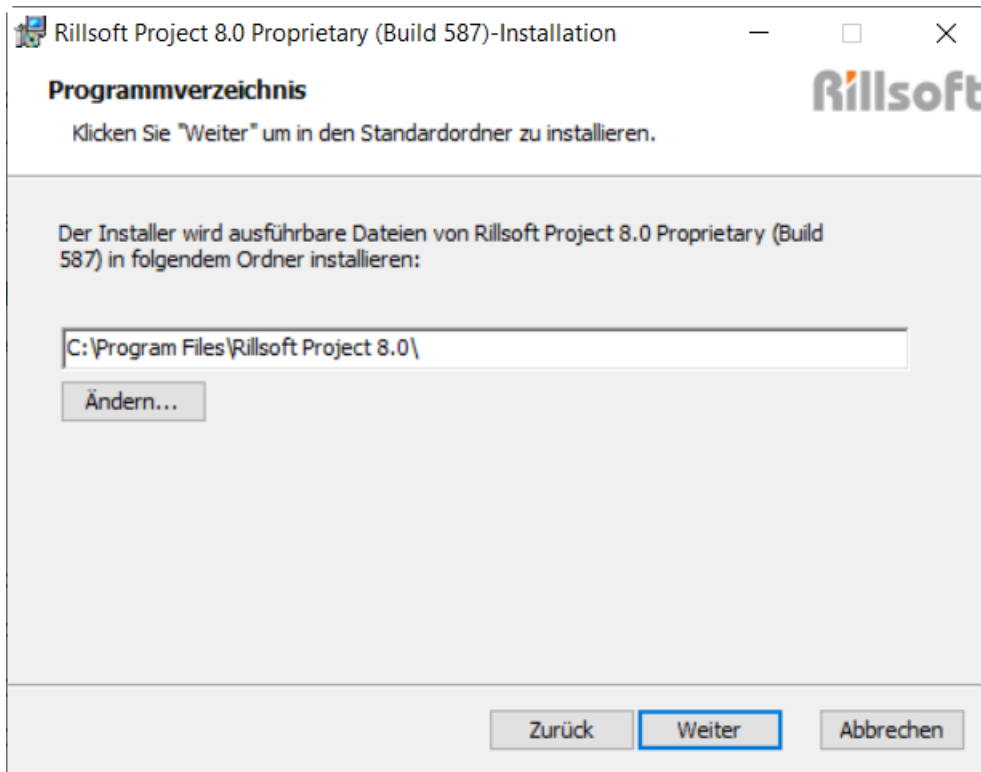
Rillsoft Project 8.0 Proprietary (Build 587)-Installation

Programmverzeichnis

Rillsoft

Klicken Sie "Weiter" um in den Standardordner zu installieren.

Der Installer wird ausführbare Dateien von Rillsoft Project 8.0 Proprietary (Build 587) in folgendem Ordner installieren:

C:\Program Files\Rillsoft Project 8.0\

Ändern...

Zurück

Weiter

Abbrechen